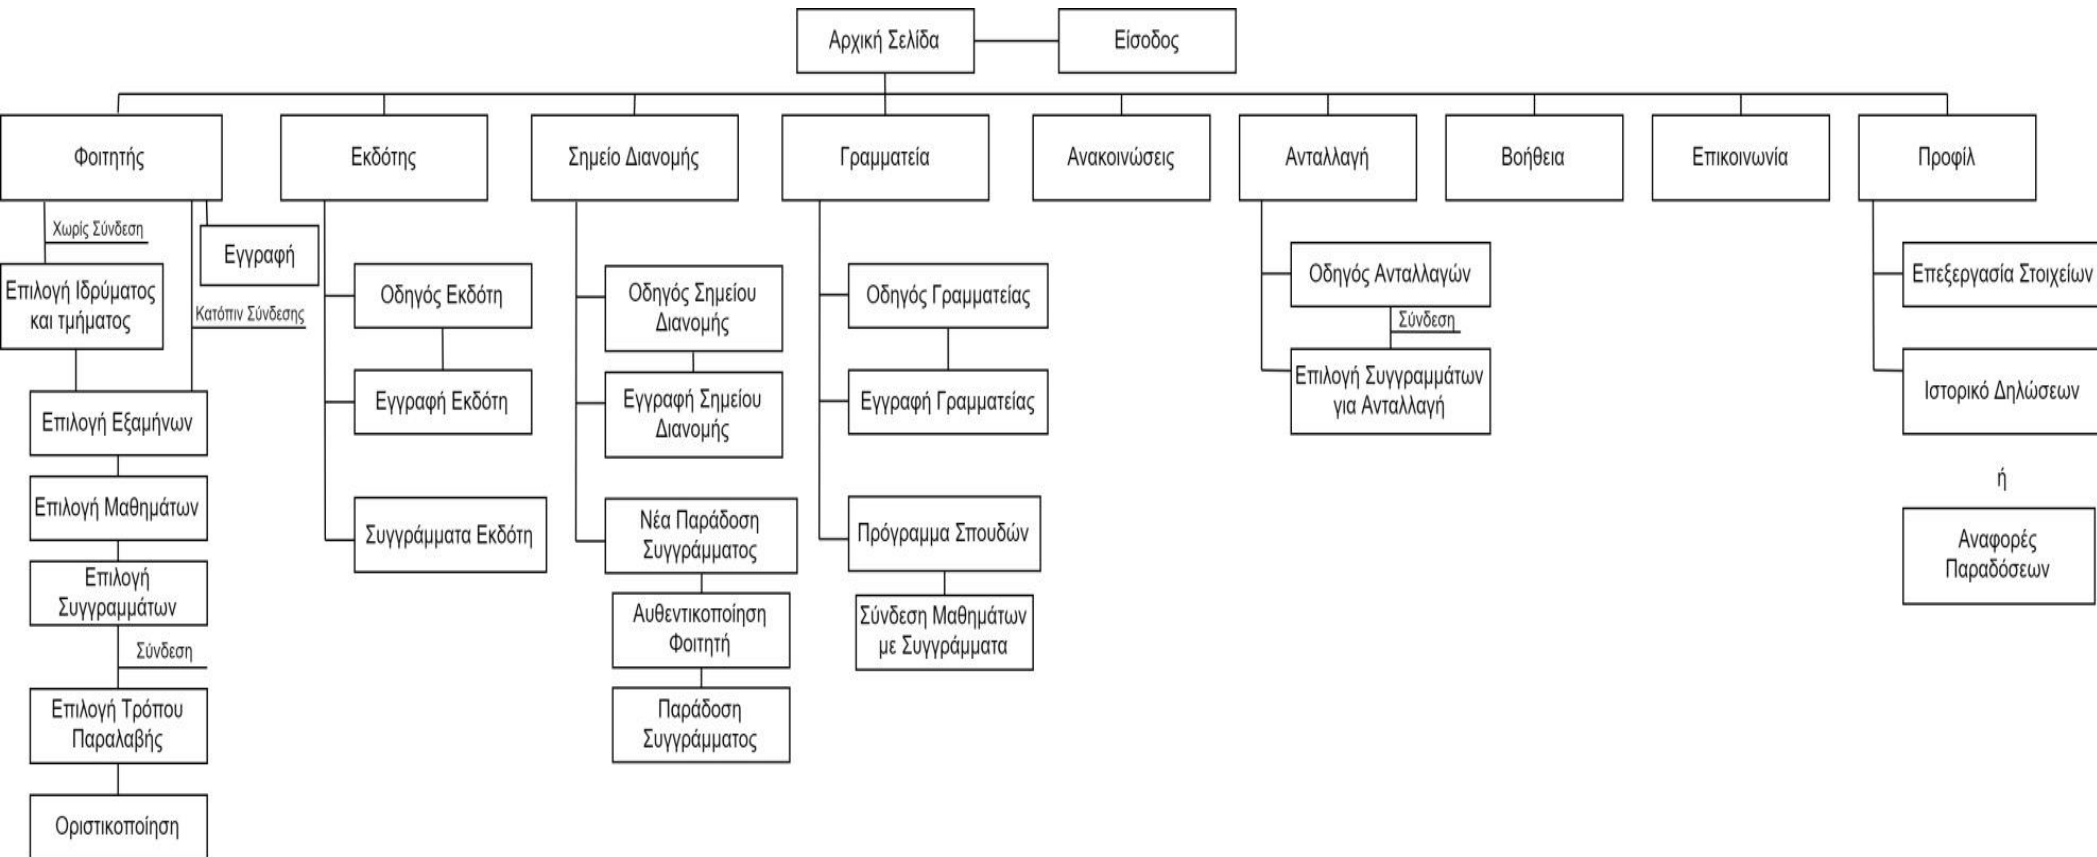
Αρχική Σελίδα

Είσοδος

Φοιτητής

Χωρίς Σύνδεση

Εγγραφή

Επιλογή Ιδρύματος και τμήματος

Κατόπιν Σύνδεσης

Επιλογή Εξαμήνων

Επιλογή Μαθημάτων

Επιλογή Συγγραμμάτων

Σύνδεση

Επιλογή Τρόπου Παραλαβής

Οριστικοποίηση

Εκδότης

Οδηγός Εκδότη

Εγγραφή Εκδότη

Συγγράμματα Εκδότη

Σημείο Διανομής

Οδηγός Σημείου Διανομής

Εγγραφή Σημείου Διανομής

Νέα Παράδοση Συγγράμματος

Αυθεντικοποίηση Φοιτητή

Παράδοση Συγγράμματος

Γραμματεία

Οδηγός Γραμματείας

Εγγραφή Γραμματείας

Πρόγραμμα Σπουδών

Σύνδεση Μαθημάτων με Συγγράμματα

Ανακοινώσεις

Ανταλλαγή

Οδηγός Ανταλλαγών

Σύνδεση

Επιλογή Συγγραμμάτων για Ανταλλαγή

Βοήθεια

Επικοινωνία

Προφίλ

Επεξεργασία Στοιχείων

Ιστορικό Δηλώσεων

ή

Αναφορές Παραδόσεων